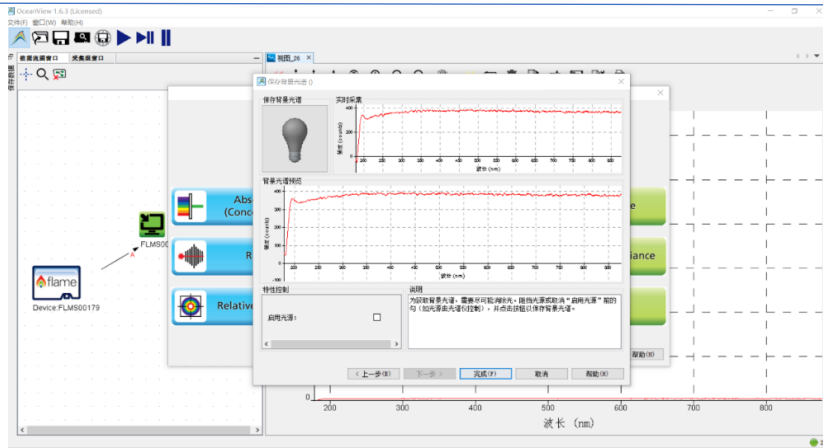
OceanView 1.6.3 (Licensed)
文件(F) 窗口(W) 帮助(H)

数据浏览窗口 采集器窗口
视图_26

flame
Device:FLMS00179
FLMS00
A

保存背景光谱 ()
保存背景光谱
实时采集
背景光谱预览
波长 (nm)
特性控制
启用光源:
说明
为获取背景光谱，需要尽可能消除光，并且光源或取消"启用光源"前的勾（如光源由光谱仪控制），并点击按钮以保存背景光谱。

Abs
(Conc
R
Relativ
e
iance

< 上一步(B) 下一步 > 完成(F) 取消 帮助(H)
帮助(H)

200 300 400 500 600 700 800
波长 (nm)